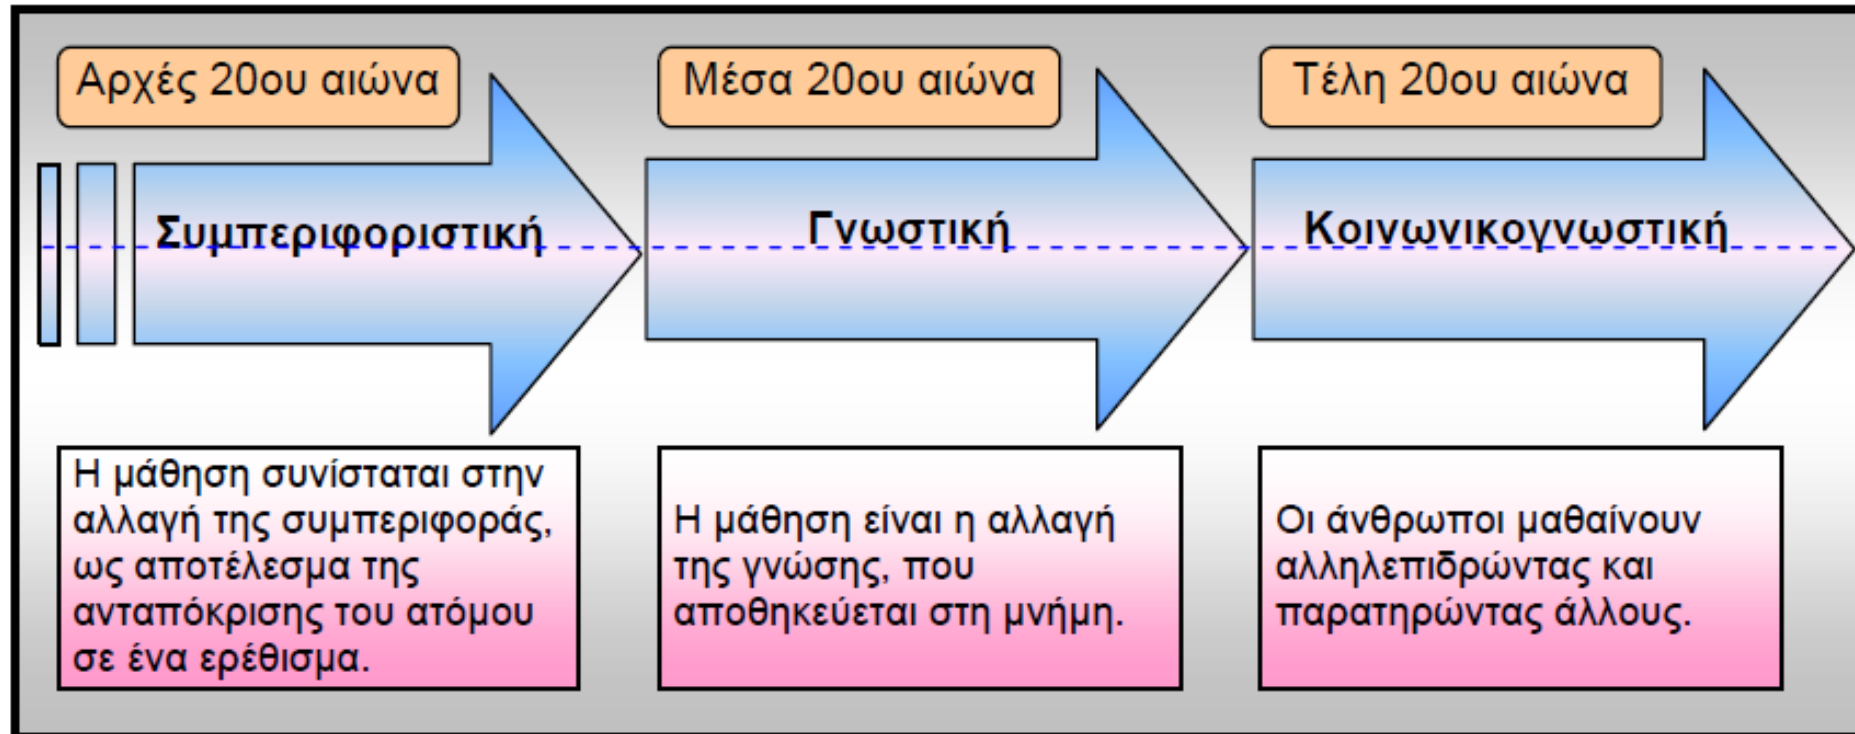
Αρχές 20ου αιώνα

Συμπεριφοριστική

Η μάθηση συνίσταται στην αλλαγή της συμπεριφοράς, ως αποτέλεσμα της ανταπόκρισης του ατόμου σε ένα ερέθισμα.

Μέσα 20ου αιώνα

Γνωστική

Η μάθηση είναι η αλλαγή της γνώσης, που αποθηκεύεται στη μνήμη.

Τέλη 20ου αιώνα

Κοινωνικογνωστική

Οι άνθρωποι μαθαίνουν αλληλεπιδρώντας και παρατηρώντας άλλους.